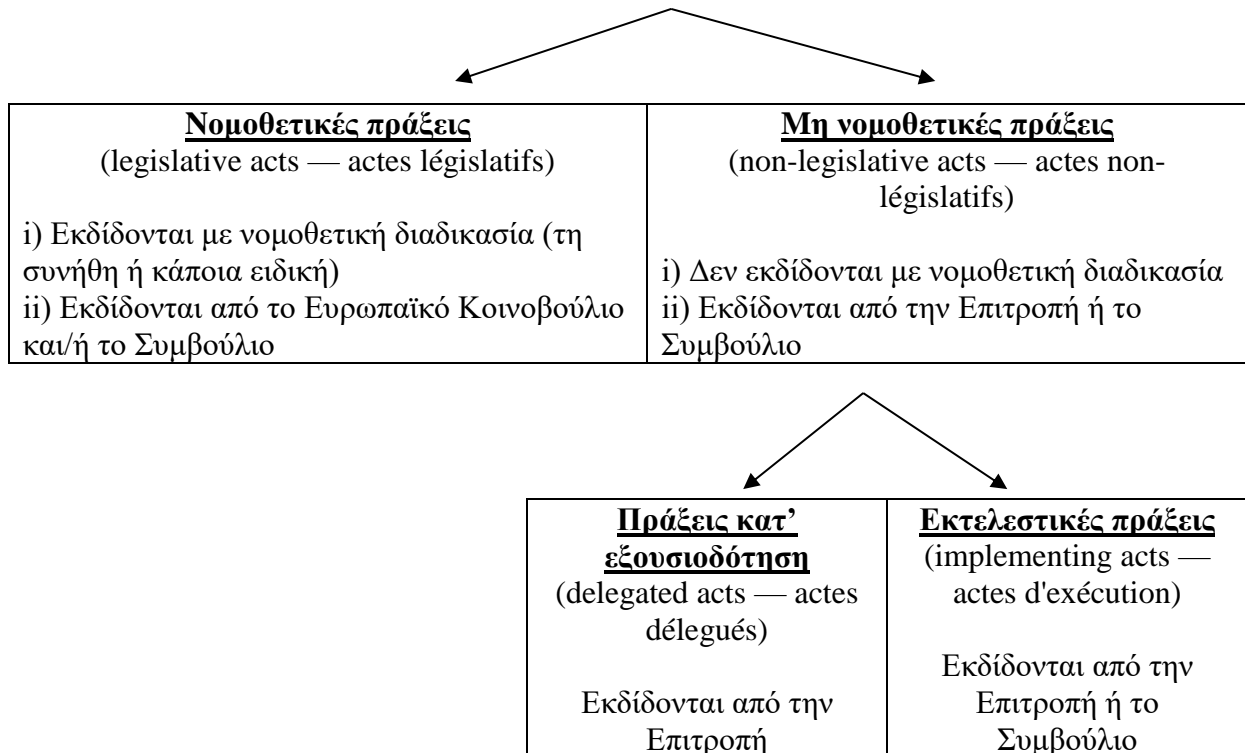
| **Νομοθετικές πράξεις** (legislative acts — actes législatifs) i) Εκδίδονται με νομοθετική διαδικασία (τη συνήθη ή κάποια ειδική) ii) Εκδίδονται από το Ευρωπαϊκό Κοινοβούλιο και/ή το Συμβούλιο | **Μη νομοθετικές πράξεις** (non-legislative acts — actes non-législatifs) i) Δεν εκδίδονται με νομοθετική διαδικασία ii) Εκδίδονται από την Επιτροπή ή το Συμβούλιο |
|---|---|

| **Πράξεις κατ' εξουσιοδότηση** (delegated acts — actes délegués) Εκδίδονται από την Επιτροπή | **Εκτελεστικές πράξεις** (implementing acts — actes d'exécution) Εκδίδονται από την Επιτροπή ή το Συμβούλιο |
|---|---|